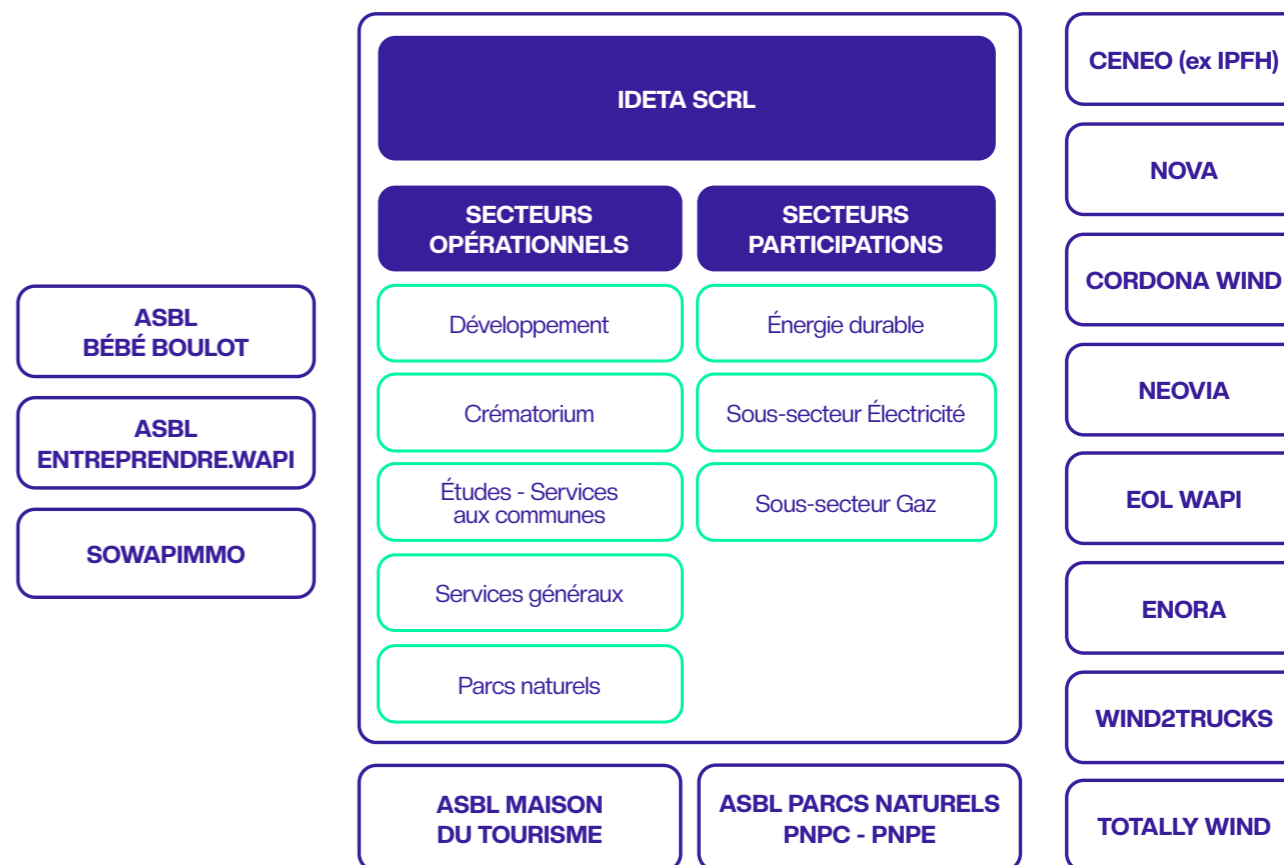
ASBL BÉBÉ BOULOT

ASBL ENTREPRENDRE.WAPI

SOWAPIMMO

IDETA SCRL

SECTEURS OPÉRATIONNELS

Développement

Crématorium

Études - Services aux communes

Services généraux

Parcs naturels

SECTEURS PARTICIPATIONS

Énergie durable

Sous-secteur Électricité

Sous-secteur Gaz

ASBL MAISON DU TOURISME

ASBL PARCS NATURELS PNPC - PNPE

CENEO (ex IPFH)

NOVA

CORDONA WIND

NEOVIA

EOL WAPI

ENORA

WIND2TRUCKS

TOTALLY WIND